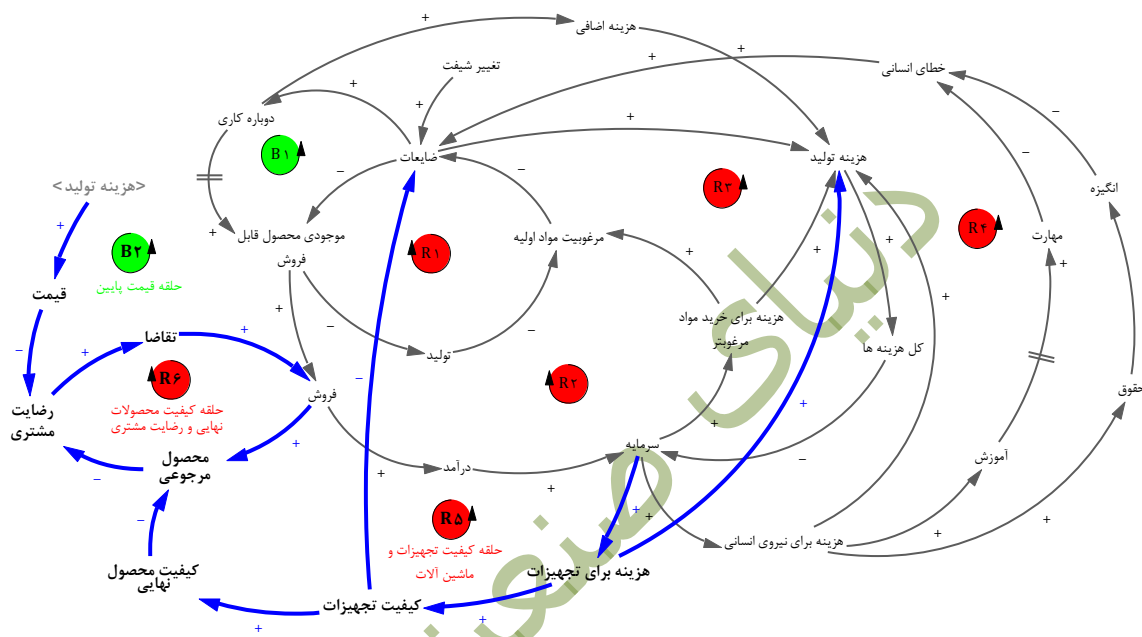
هزینه اضافی
تغییر شیفت
خطای انسانی
دوباره کاری
ضایعات
هزینه تولید
B۱
R۳
انگیزه
<هزینه تولید>
B۲
حلقه قیمت پایین
موجودی محصول قابل فروش
R۱
مرغوبیت مواد اولیه
R۴
مهارت
قیمت
هزینه برای خرید مواد مرغوبتر
تقاضا
R۶
تولید
کل هزینه ها
حلقه کیفیت محصولات نهایی و رضایت مشتری
فروش
R۲
حقوق
رضایت مشتری
محصول مرجوعی
درآمد
سرمایه
آموزش
R۵
حلقه کیفیت تجهیزات و ماشین آلات
هزینه برای نیروی انسانی
کیفیت محصول نهایی
هزینه برای تجهیزات
کیفیت تجهیزات
+
+
+
+
+
+
+
+
+
+
+
+
+
+
+
+
+
+
+
+
+
+
+
+
+
–
–
–
–
–
–
–
–
–
–
–